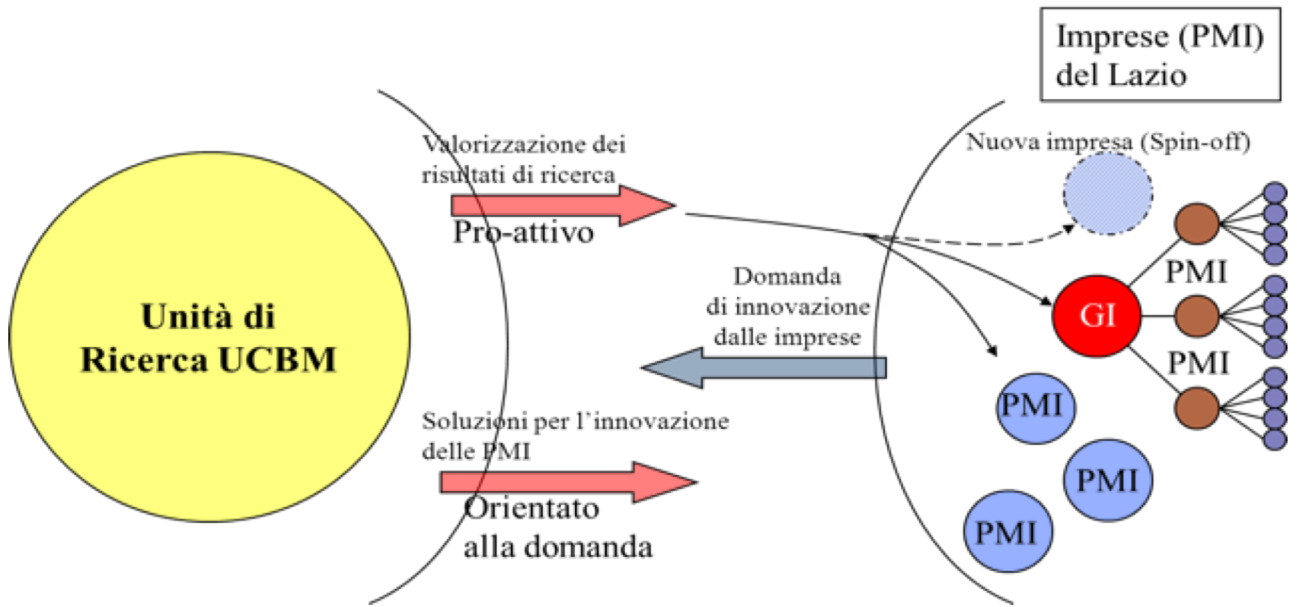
Imprese (PMI) del Lazio

Unità di Ricerca UCBM

Valorizzazione dei risultati di ricerca

Pro-attivo

Nuova impresa (Spin-off)

Domanda di innovazione dalle imprese

GI

PMI

PMI

PMI

PMI

PMI

Soluzioni per l'innovazione delle PMI

Orientato alla domanda